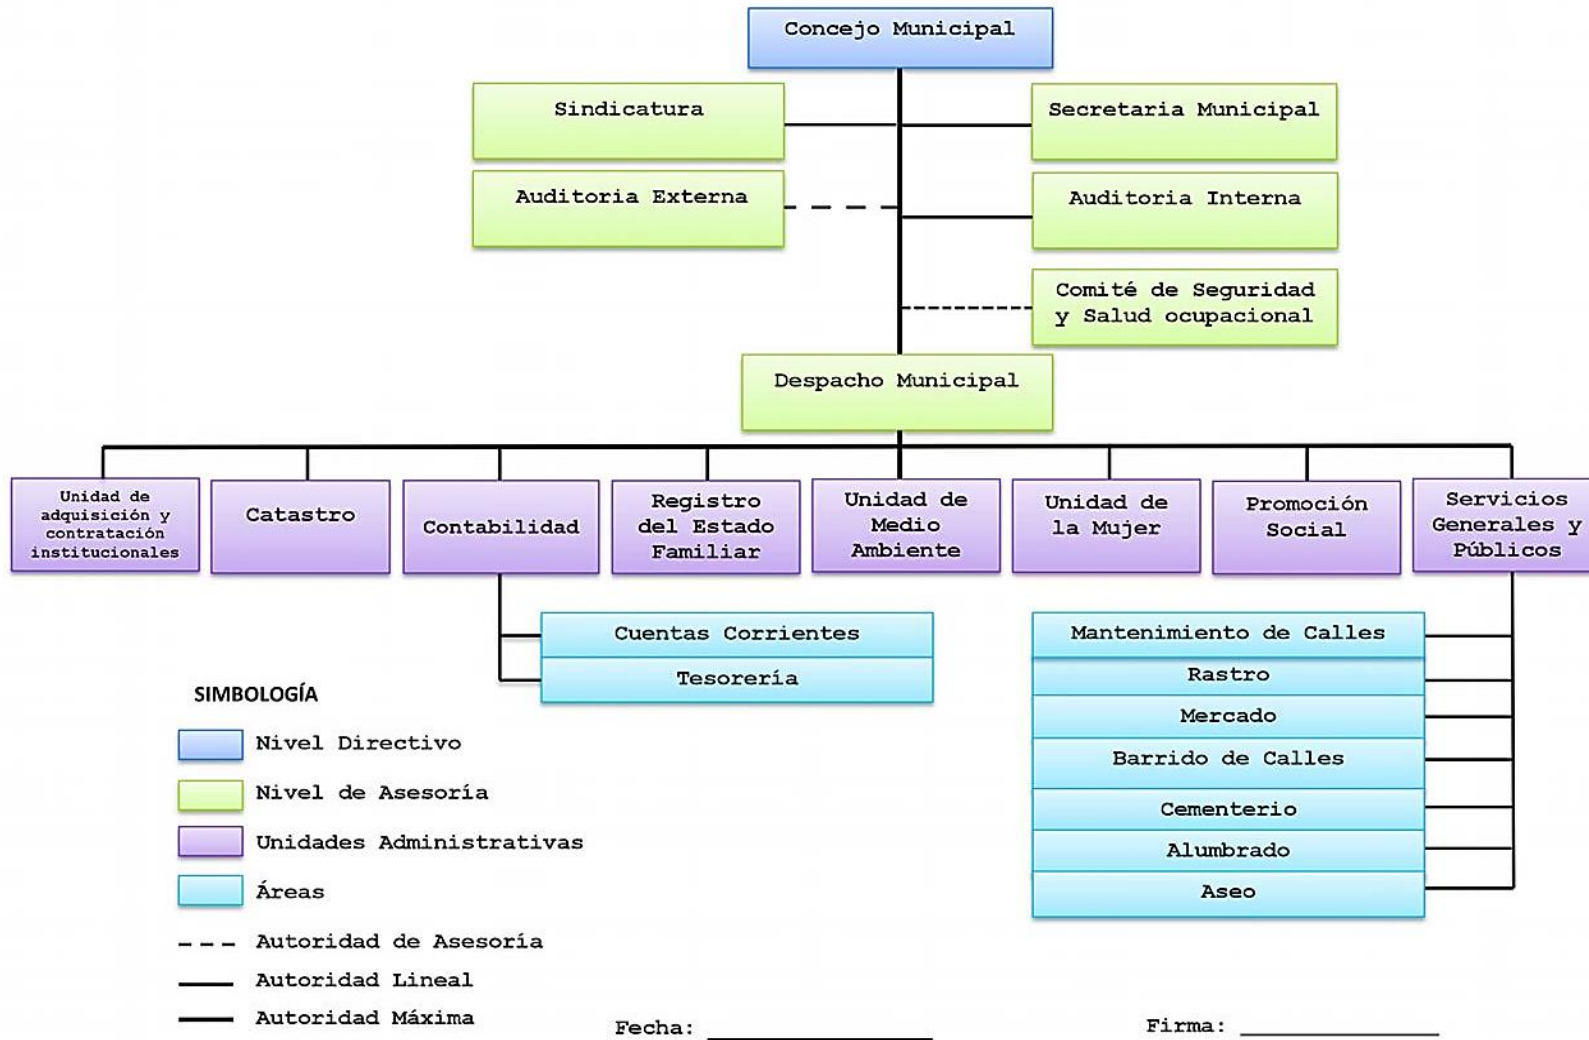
Concejo Municipal

Sindicatura

Secretaria Municipal

Auditoria Externa

Auditoria Interna

Comité de Seguridad y Salud ocupacional

Despacho Municipal

Unidad de adquisición y contratación institucionales

Catastro

Contabilidad

Registro del Estado Familiar

Unidad de Medio Ambiente

Unidad de la Mujer

Promoción Social

Servicios Generales y Públicos

Cuentas Corrientes

Tesorería

Mantenimiento de Calles

Rastro

Mercado

Barrido de Calles

Cementerio

Alumbrado

Aseo

SIMBOLOGÍA

Nivel Directivo

Nivel de Asesoría

Unidades Administrativas

Áreas

Autoridad de Asesoría

Autoridad Lineal

Autoridad Máxima

Fecha: ________________

Firma: ______________